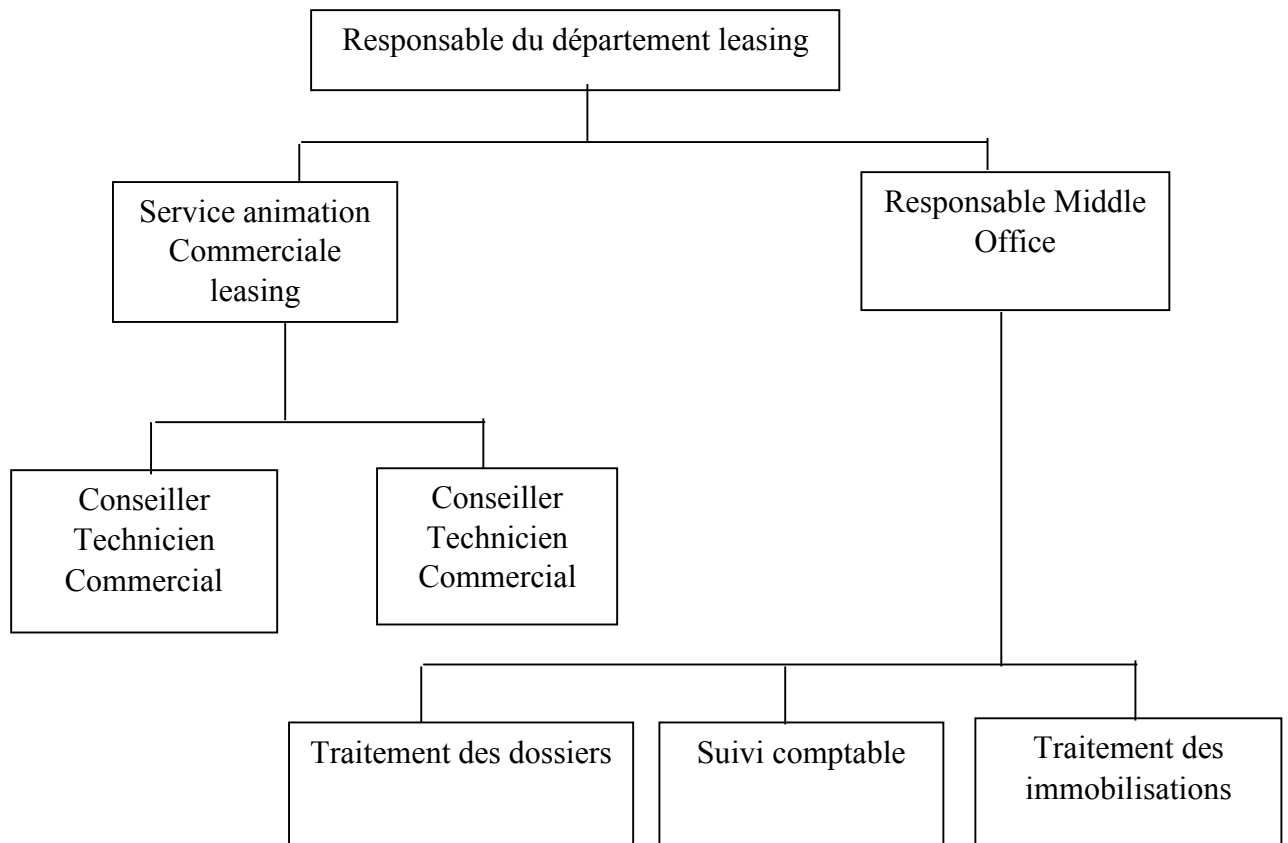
Responsable du département leasing

Service animation Commerciale leasing

Responsable Middle Office

Conseiller Technicien Commercial

Conseiller Technicien Commercial

Traitement des dossiers

Suivi comptable

Traitement des immobilisations